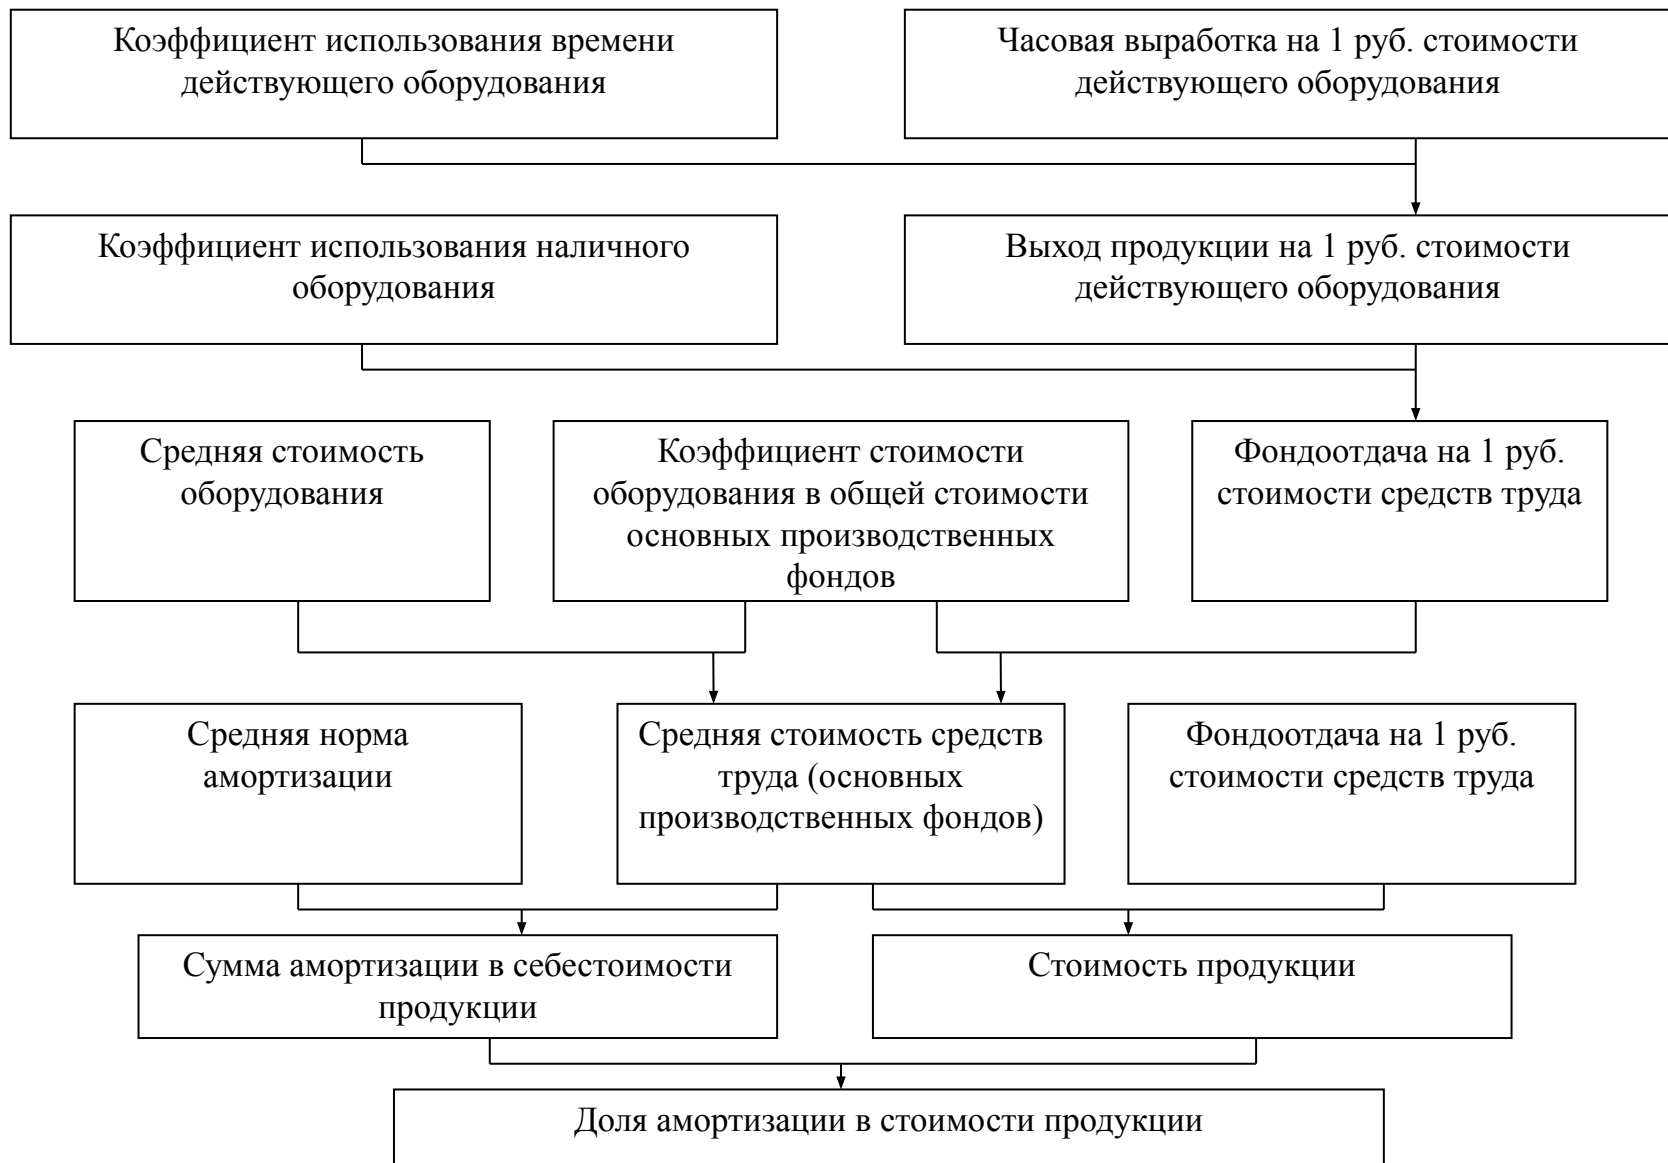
Коэффициент использования времени действующего оборудования

Часовая выработка на 1 руб. стоимости действующего оборудования

Коэффициент использования наличного оборудования

Выход продукции на 1 руб. стоимости действующего оборудования

Средняя стоимость оборудования

Коэффициент стоимости оборудования в общей стоимости основных производственных фондов

Фондоотдача на 1 руб. стоимости средств труда

Средняя норма амортизации

Средняя стоимость средств труда (основных производственных фондов)

Фондоотдача на 1 руб. стоимости средств труда

Сумма амортизации в себестоимости продукции

Стоимость продукции

Доля амортизации в стоимости продукции